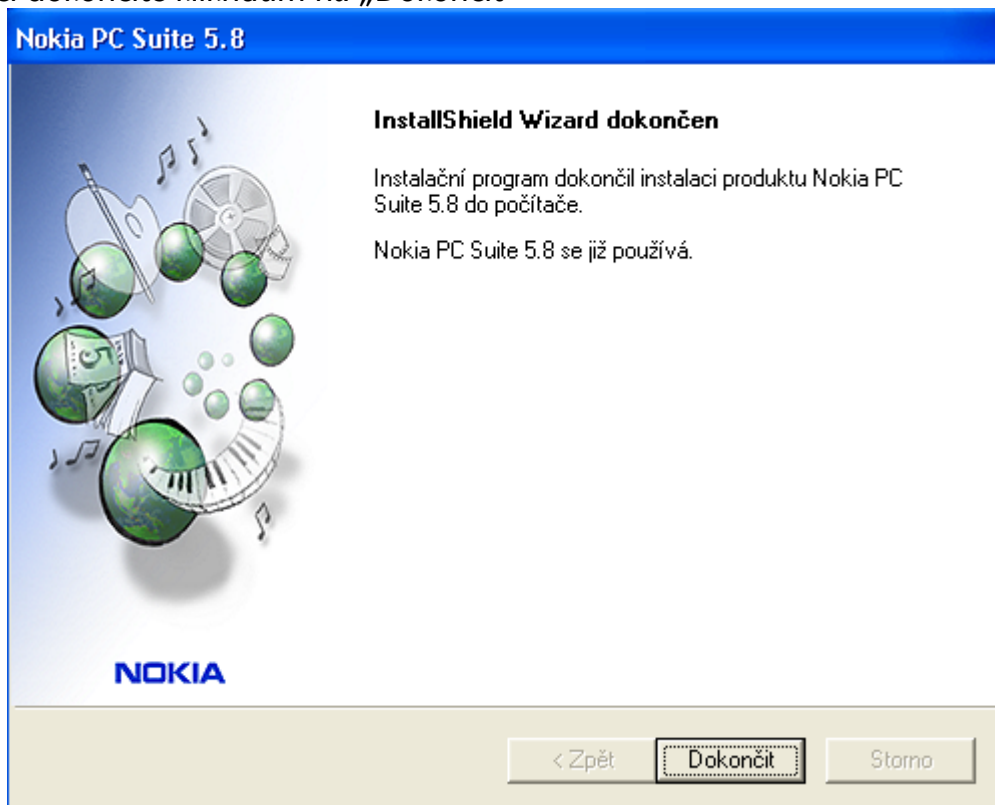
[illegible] dokončete kliknutím na „Dokončit"

Nokia PC Suite 5.8

InstallShield Wizard dokončen

Instalační program dokončil instalaci produktu Nokia PC Suite 5.8 do počítače.

Nokia PC Suite 5.8 se již používá.

NOKIA

< Zpět

Dokončit

Storno